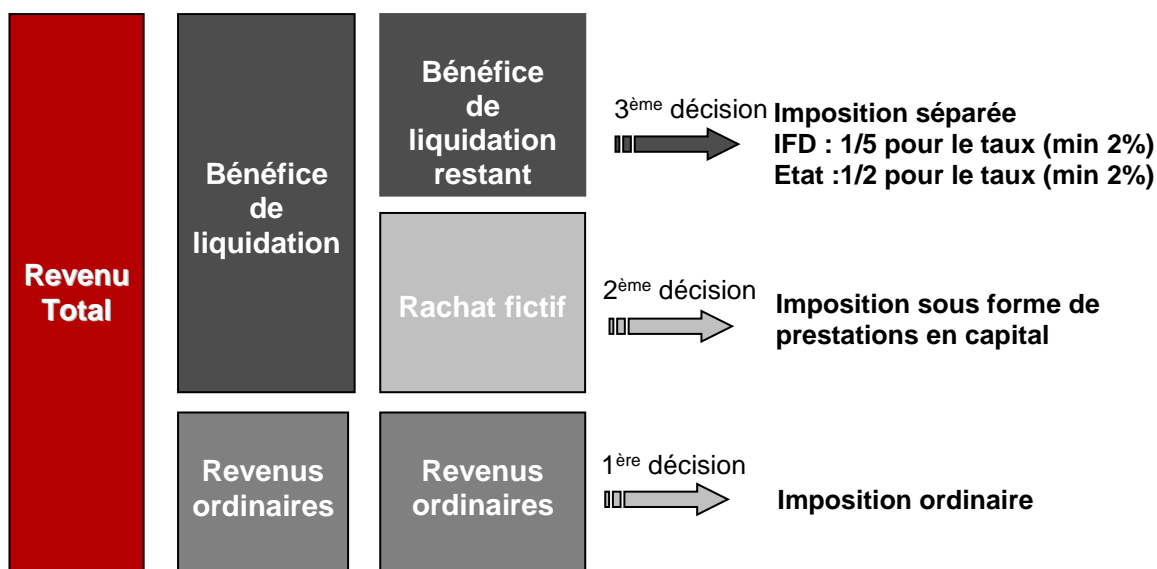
Revenu Total

Bénéfice de liquidation

Revenus ordinaires

Bénéfice de liquidation restant

Rachat fictif

Revenus ordinaires

3ème décision Imposition séparée
IFD : 1/5 pour le taux (min 2%)
Etat :1/2 pour le taux (min 2%)

2ème décision Imposition sous forme de prestations en capital

1ère décision Imposition ordinaire